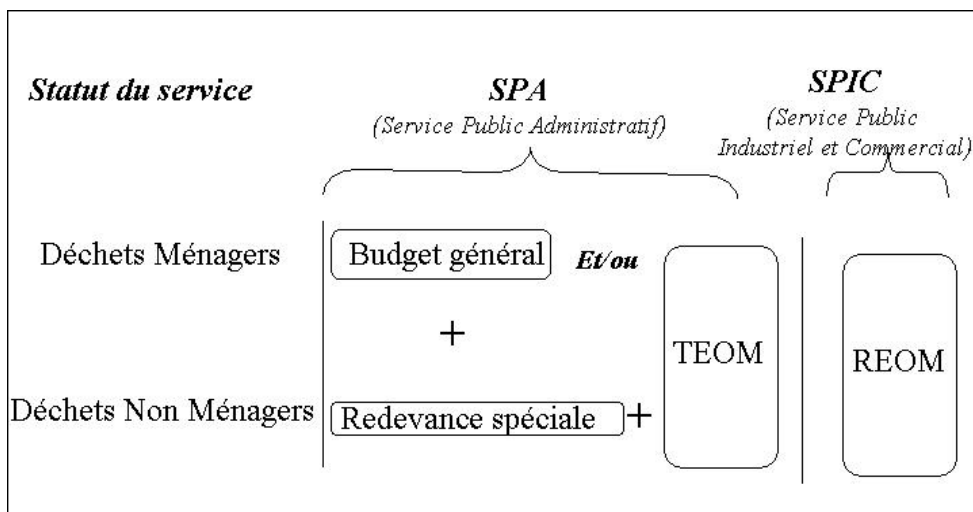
Statut du service

SPA
(Service Public Administratif)

SPIC
(Service Public Industriel et Commercial)

Déchets Ménagers

Budget général

Et/ou

+

TEOM

REOM

Déchets Non Ménagers

Redevance spéciale

+